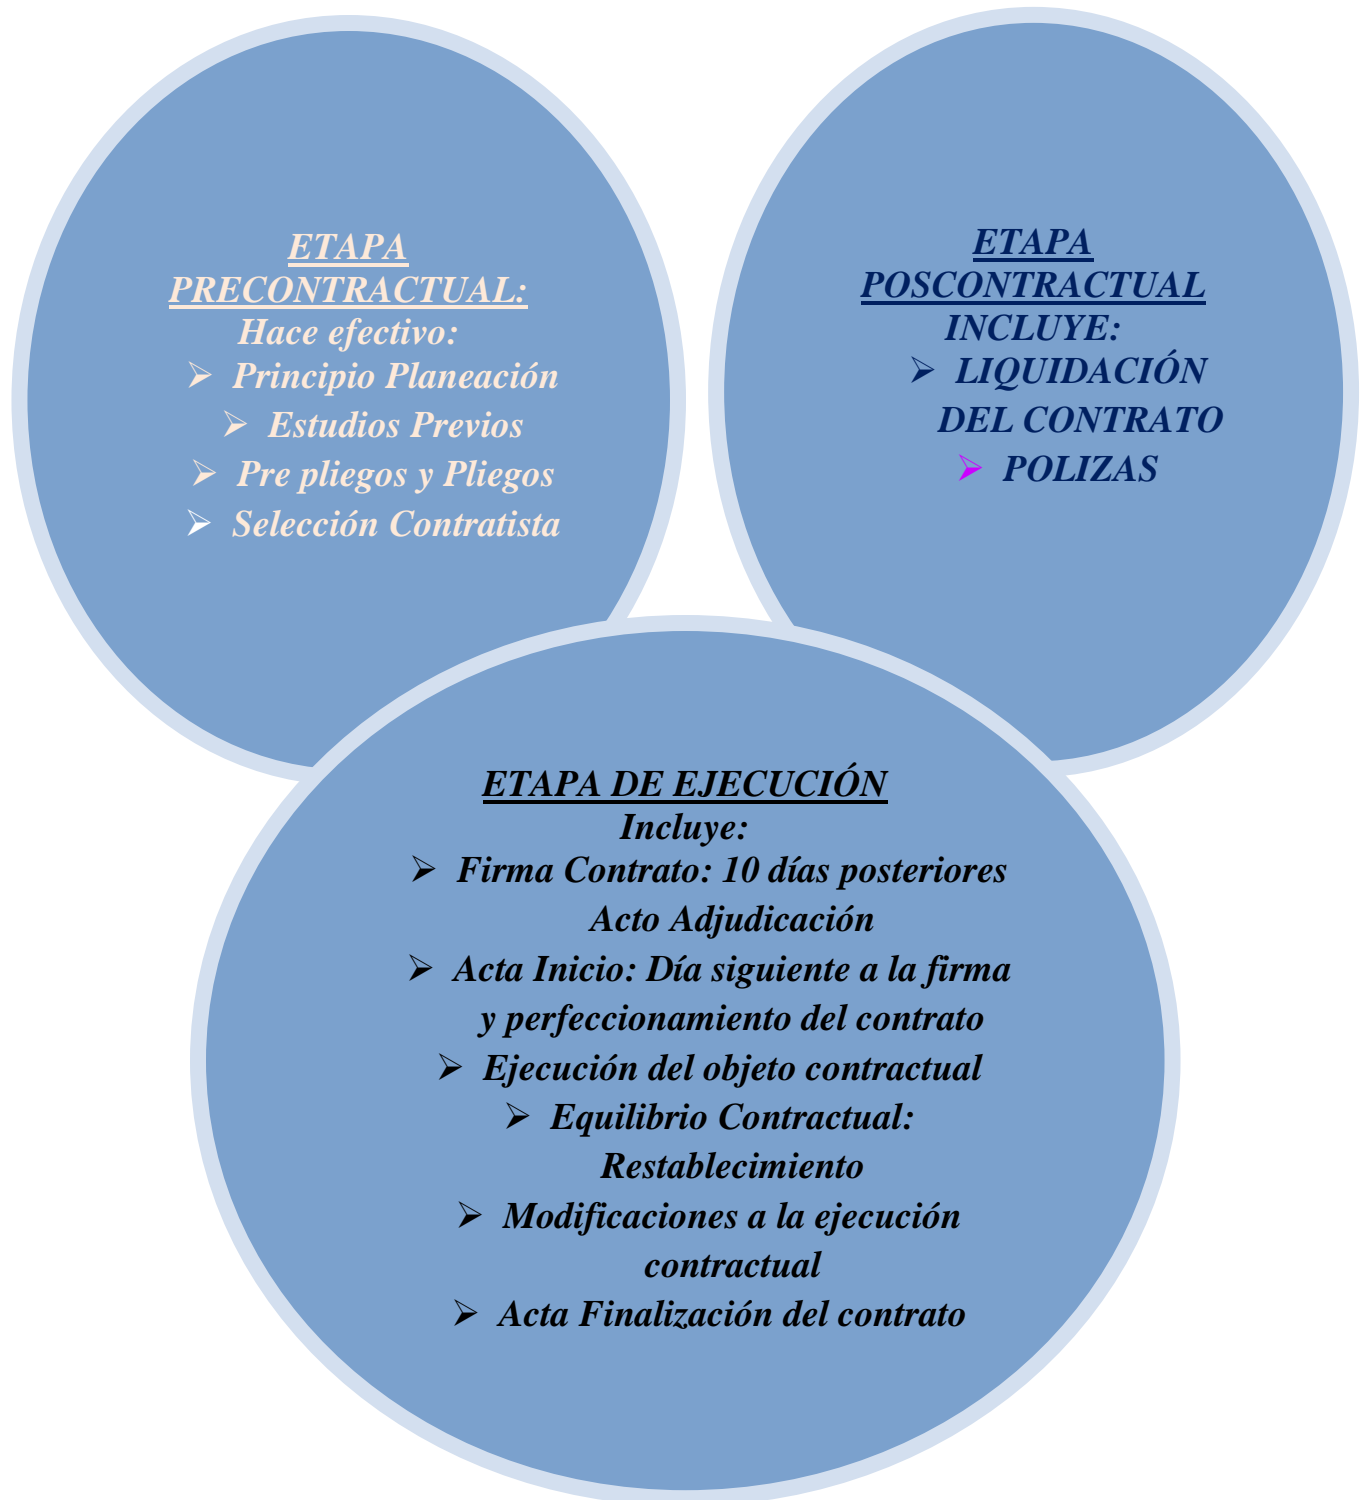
ETAPA PRECONTRACTUAL:
Hace efectivo:
➢ Principio Planeación
➢ Estudios Previos
➢ Pre pliegos y Pliegos
➢ Selección Contratista

ETAPA POSCONTRACTUAL
INCLUYE:
➢ LIQUIDACIÓN DEL CONTRATO
➢ POLIZAS

ETAPA DE EJECUCIÓN
Incluye:
➢ Firma Contrato: 10 días posteriores Acto Adjudicación
➢ Acta Inicio: Día siguiente a la firma y perfeccionamiento del contrato
➢ Ejecución del objeto contractual
➢ Equilibrio Contractual: Restablecimiento
➢ Modificaciones a la ejecución contractual
➢ Acta Finalización del contrato